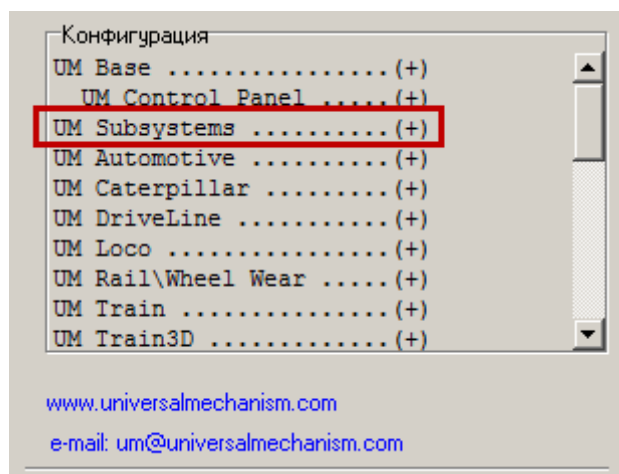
Конфигурация
UM Base ................(+)
UM Control Panel .....(+)
UM Subsystems ..........(+)
UM Automotive ..........(+)
UM Caterpillar .........(+)
UM DriveLine ...........(+)
UM Loco ................(+)
UM Rail\Wheel Wear .....(+)
UM Train ...............(+)
UM Train3D .............(+)

www.universalmechanism.com

e-mail: um@universalmechanism.com